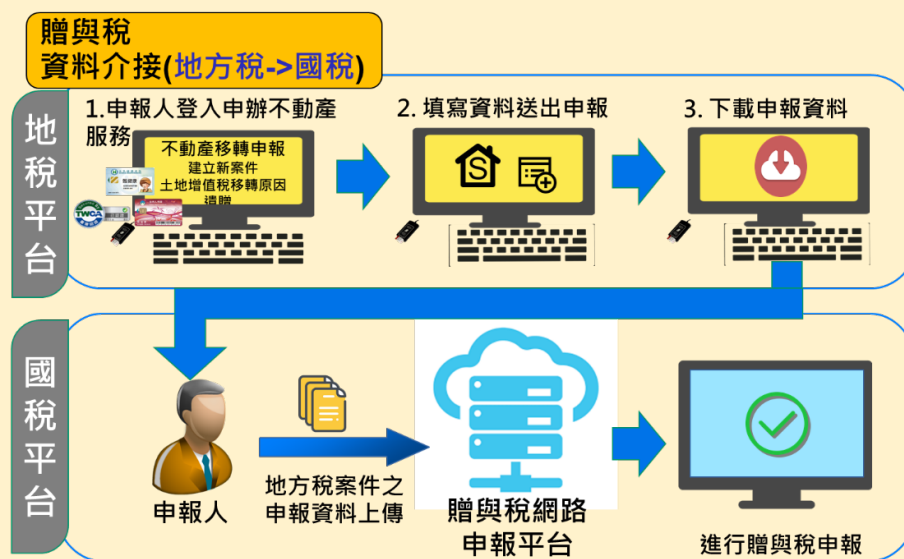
贈與稅
資料介接(地方稅->國稅)

地稅平台

1.申報人登入申辦不動產服務

不動產移轉申報
建立新案件
土地增值稅移轉原因
遺贈

TWCA

2. 填寫資料送出申報

3. 下載申報資料

國稅平台

申報人

地方稅案件之申報資料上傳

贈與稅網路申報平台

進行贈與稅申報